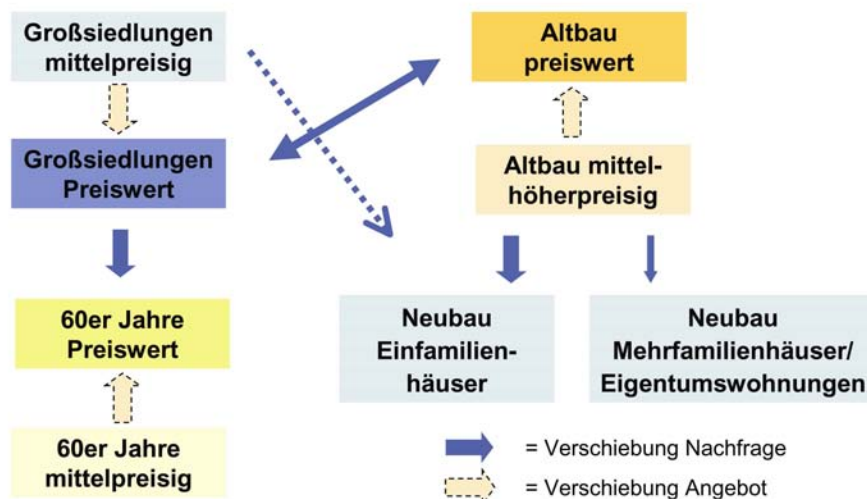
Großsiedlungen mittelpreisig

Großsiedlungen Preiswert

60er Jahre Preiswert

60er Jahre mittelpreisig

Altbau preiswert

Altbau mittel-höherpreisig

Neubau Einfamilienhäuser

Neubau Mehrfamilienhäuser/ Eigentumswohnungen

= Verschiebung Nachfrage

= Verschiebung Angebot